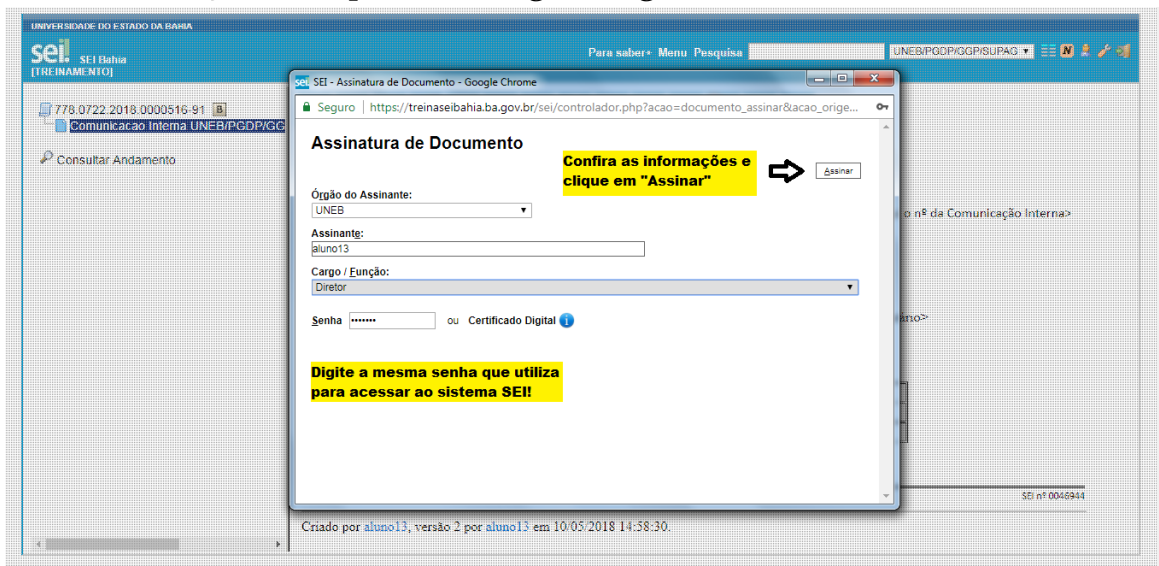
UNIVERSIDADE DO ESTADO DA BAHIA

sei! SEI Bahia
[TREINAMENTO]

Para saber+ Menu Pesquisa

UNEB/PGDP/GGP/SUPAG

778.0722.2018.0000516-91 B
Comunicacao Interna UNEB/PGDP/GC

Consultar Andamento

SEI - Assinatura de Documento - Google Chrome

Seguro | https://treinaseibahia.ba.gov.br/sei/controlador.php?acao=documento_assinar&acao_orige...

Assinatura de Documento

Confira as informações e clique em "Assinar"

Assinar

Órgão do Assinante:
UNEB

Assinante:
aluno13

Cargo / Função:
Diretor

Senha ••••••• ou Certificado Digital

Digite a mesma senha que utiliza para acessar ao sistema SEI!

o nº da Comunicação Interna>

ário>

SEI nº 0046944

Criado por aluno13, versão 2 por aluno13 em 10/05/2018 14:58:30.